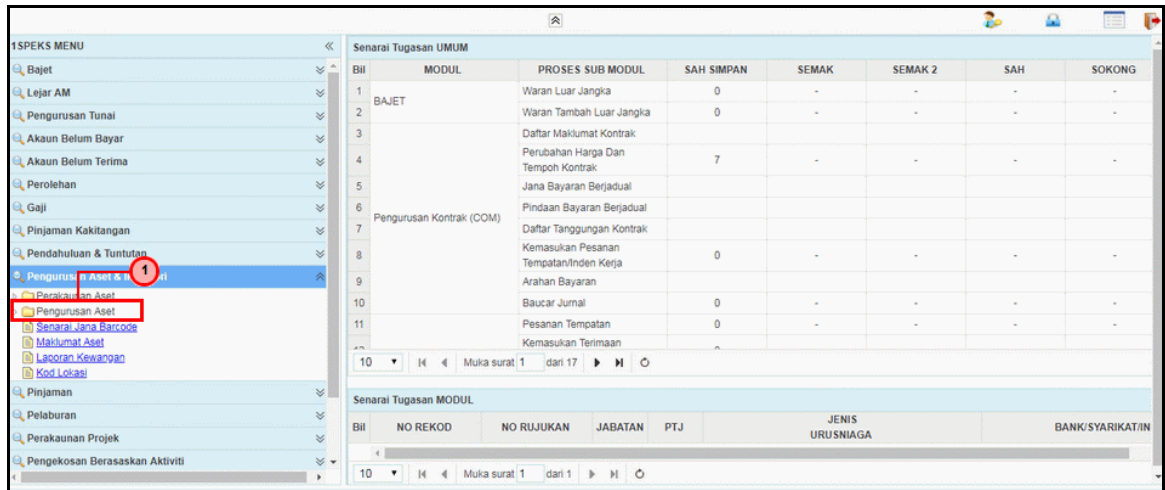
1SPEKS MENU

Bajet
Lejar AM
Pengurusan Tunai
Akaun Belum Bayar
Akaun Belum Terima
Perolehan
Gaji
Pinjaman Kakitangan
Pendahuluan & Tuntutan
Pengurusan Aset & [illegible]
1
Perakaunan Aset
Pengurusan Aset
Senarai Jana Barcode
Maklumat Aset
Laporan Kewangan
Kod Lokasi
Pinjaman
Pelaburan
Perakaunan Projek
Pengekosan Berasaskan Aktiviti

Senarai Tugasan UMUM

| Bil | MODUL | PROSES SUB MODUL | SAH SIMPAN | SEMAK | SEMAK 2 | SAH | SOKONG |
|---|---|---|---|---|---|---|---|
| 1 | BAJET | Waran Luar Jangka | 0 | - | - | - | - |
| 2 | | Waran Tambah Luar Jangka | 0 | - | - | - | - |
| 3 | Pengurusan Kontrak (COM) | Daftar Maklumat Kontrak | | | | | |
| 4 | | Perubahan Harga Dan Tempoh Kontrak | 7 | - | - | - | - |
| 5 | | Jana Bayaran Berjadual | | | | | |
| 6 | | Pindaan Bayaran Berjadual | | | | | |
| 7 | | Daftar Tanggungan Kontrak | | | | | |
| 8 | | Kemasukan Pesanan Tempatan/Inden Kerja | 0 | - | - | - | - |
| 9 | | Arahan Bayaran | | | | | |
| 10 | | Baucar Jurnal | 0 | - | - | - | - |
| 11 | | Pesanan Tempatan | 0 | - | - | - | - |
| | | Kemasukan Terimaan | | | | | |

10 Muka surat 1 dari 17

Senarai Tugasan MODUL

| Bil | NO REKOD | NO RUJUKAN | JABATAN | PTJ | JENIS URUSNIAGA | BANK/SYARIKAT/IN |
|---|---|---|---|---|---|---|

10 Muka surat 1 dari 1